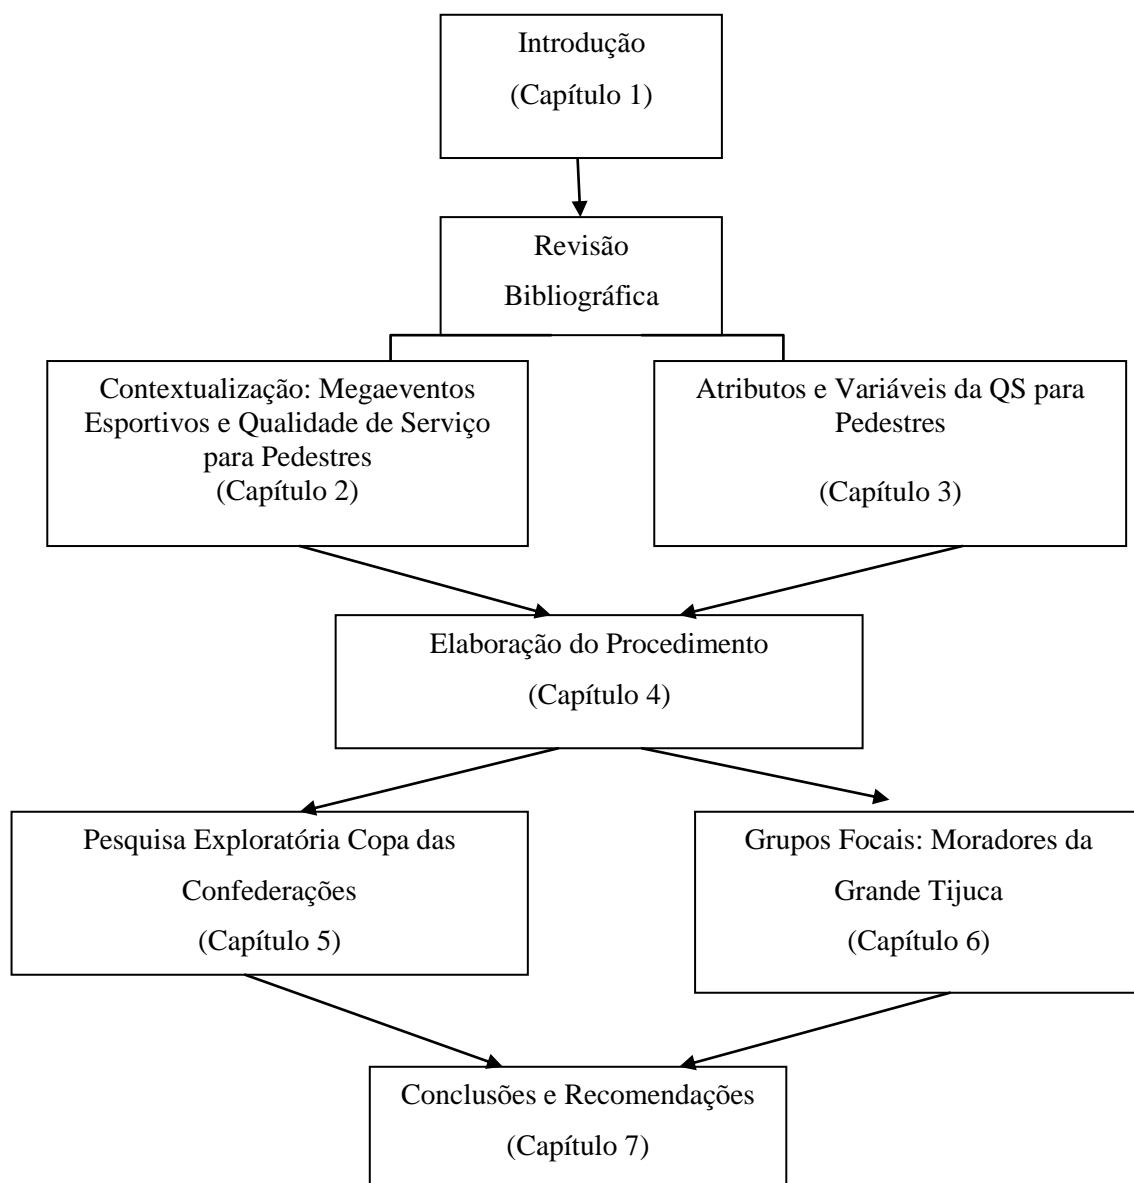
Introdução
(Capítulo 1)

Revisão
Bibliográfica

Contextualização: Megaeventos Esportivos e Qualidade de Serviço para Pedestres
(Capítulo 2)

Atributos e Variáveis da QS para Pedestres
(Capítulo 3)

Elaboração do Procedimento
(Capítulo 4)

Pesquisa Exploratória Copa das Confederações
(Capítulo 5)

Grupos Focais: Moradores da Grande Tijuca
(Capítulo 6)

Conclusões e Recomendações
(Capítulo 7)